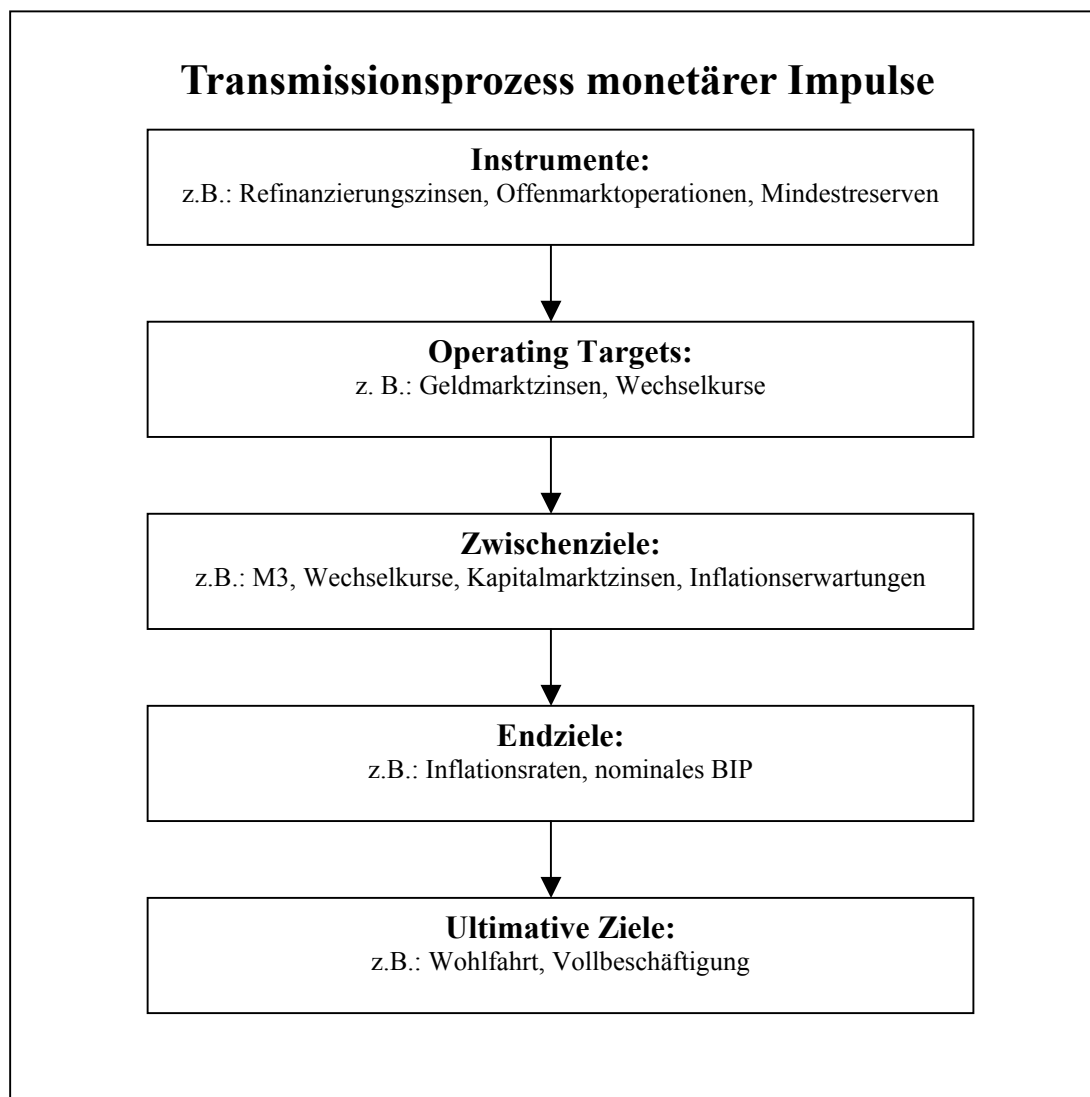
Transmissionsprozess monetärer Impulse

Instrumente:
z.B.: Refinanzierungszinsen, Offenmarktoperationen, Mindestreserven

Operating Targets:
z. B.: Geldmarktzinsen, Wechselkurse

Zwischenziele:
z.B.: M3, Wechselkurse, Kapitalmarktzinsen, Inflationserwartungen

Endziele:
z.B.: Inflationsraten, nominales BIP

Ultimative Ziele:
z.B.: Wohlfahrt, Vollbeschäftigung